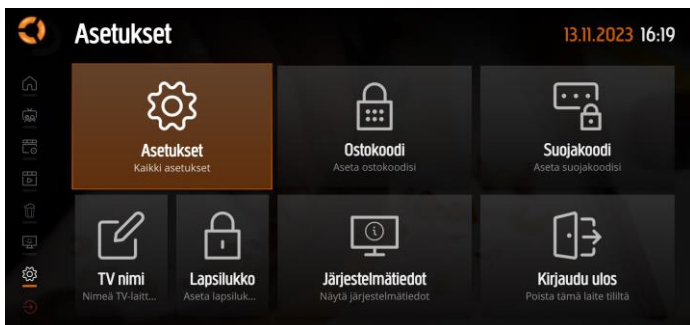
Asetukset

13.11.2023 16:19

Asetukset
Kaikki asetukset

Ostokoodi
Aseta ostokoodisi

Suojakoodi
Aseta suojakoodisi

TV nimi
Nimeä TV-laitt...

Lapsilukko
Aseta lapsiluk...

Järjestelmätiedot
Näytä järjestelmätiedot

Kirjaudu ulos
Poista tämä laite tililtä